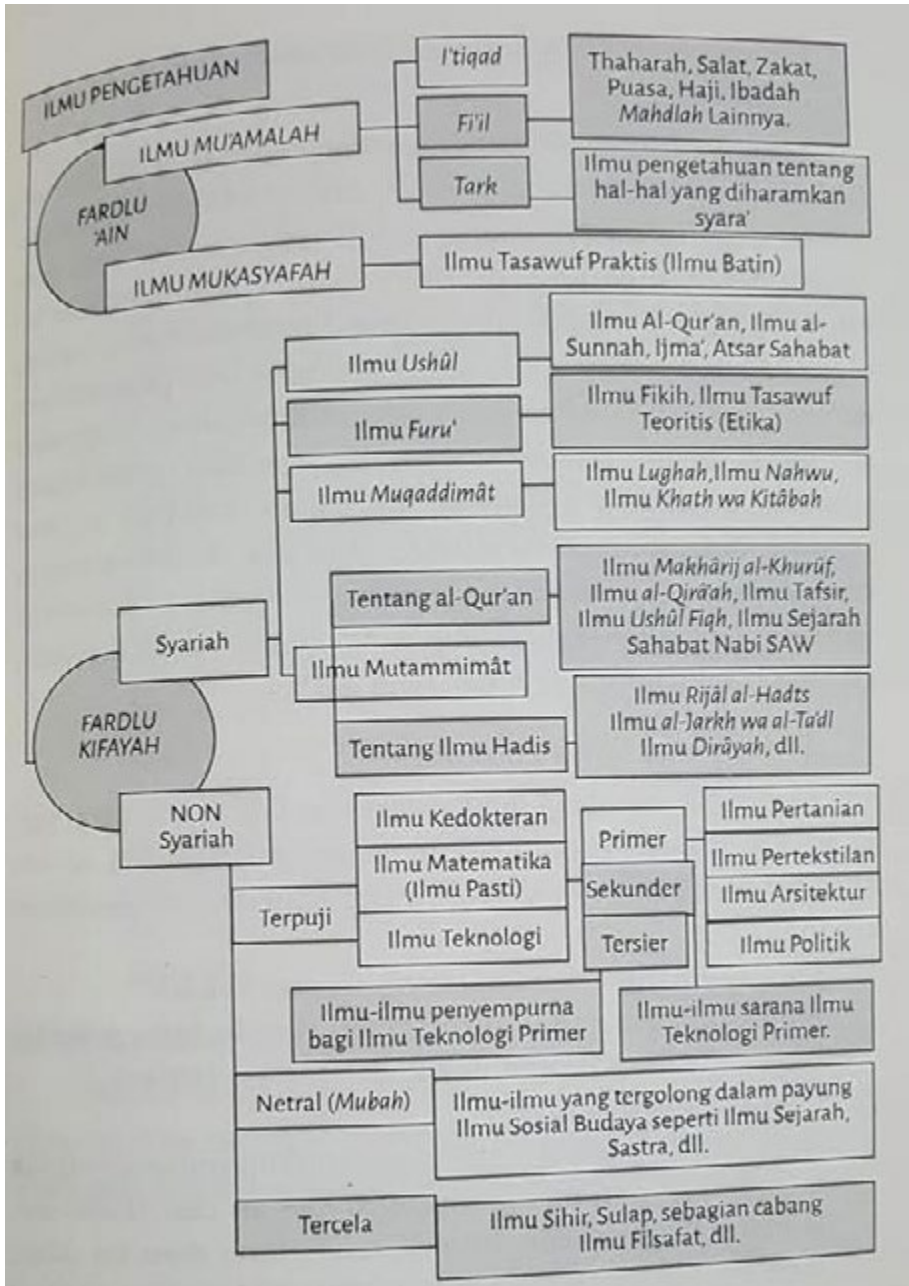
ILMU PENGETAHUAN

FARDLU 'AIN

ILMU MU'AMALAH

I'tiqad

Fi'il

Thaharah, Salat, Zakat, Puasa, Haji, Ibadah Mahdlah Lainnya.

Tark

Ilmu pengetahuan tentang hal-hal yang diharamkan syara'

ILMU MUKASYAFAH

Ilmu Tasawuf Praktis (Ilmu Batin)

FARDLU KIFAYAH

Syariah

Ilmu Ushûl

Ilmu Al-Qur'an, Ilmu al-Sunnah, Ijma', Atsar Sahabat

Ilmu Furu'

Ilmu Fikih, Ilmu Tasawuf Teoritis (Etika)

Ilmu Muqaddimât

Ilmu Lughah, Ilmu Nahwu, Ilmu Khath wa Kitâbah

Ilmu Mutammimât

Tentang al-Qur'an

Ilmu Makhârij al-Khurûf, Ilmu al-Qirâ'ah, Ilmu Tafsir, Ilmu Ushûl Fiqh, Ilmu Sejarah Sahabat Nabi SAW

Tentang Ilmu Hadis

Ilmu Rijâl al-Hadts Ilmu al-Jarkh wa al-Ta'dl Ilmu Dirâyah, dll.

NON Syariah

Terpuji

Ilmu Kedokteran

Ilmu Matematika (Ilmu Pasti)

Ilmu Teknologi

Primer

Sekunder

Tersier

Ilmu Pertanian

Ilmu Pertekstilan

Ilmu Arsitektur

Ilmu Politik

Ilmu-ilmu penyempurna bagi Ilmu Teknologi Primer

Ilmu-ilmu sarana Ilmu Teknologi Primer.

Netral (Mubah)

Ilmu-ilmu yang tergolong dalam payung Ilmu Sosial Budaya seperti Ilmu Sejarah, Sastra, dll.

Tercela

Ilmu Sihir, Sulap, sebagian cabang Ilmu Filsafat, dll.